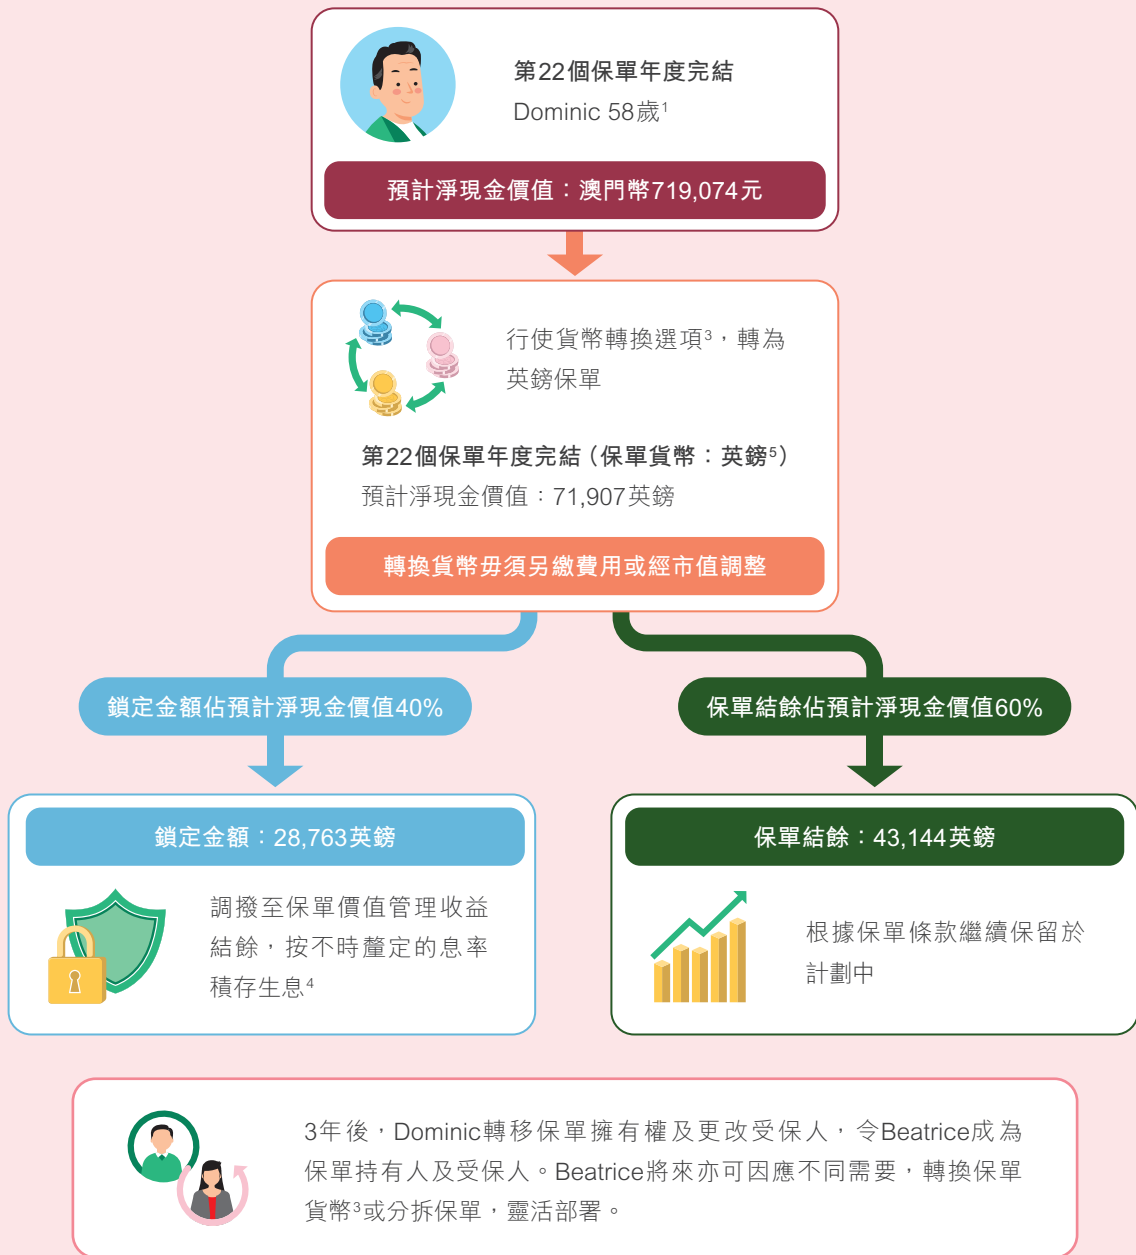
第22個保單年度完結
Dominic 58歲$^1$

預計淨現金價值：澳門幣719,074元

行使貨幣轉換選項$^3$，轉為英鎊保單

第22個保單年度完結（保單貨幣：英鎊$^5$）
預計淨現金價值：71,907英鎊

轉換貨幣毋須另繳費用或經市值調整

鎖定金額佔預計淨現金價值40%

保單結餘佔預計淨現金價值60%

鎖定金額：28,763英鎊

調撥至保單價值管理收益結餘，按不時釐定的息率積存生息$^4$

保單結餘：43,144英鎊

根據保單條款繼續保留於計劃中

3年後，Dominic轉移保單擁有權及更改受保人，令Beatrice成為保單持有人及受保人。Beatrice將來亦可因應不同需要，轉換保單貨幣$^3$或分拆保單，靈活部署。